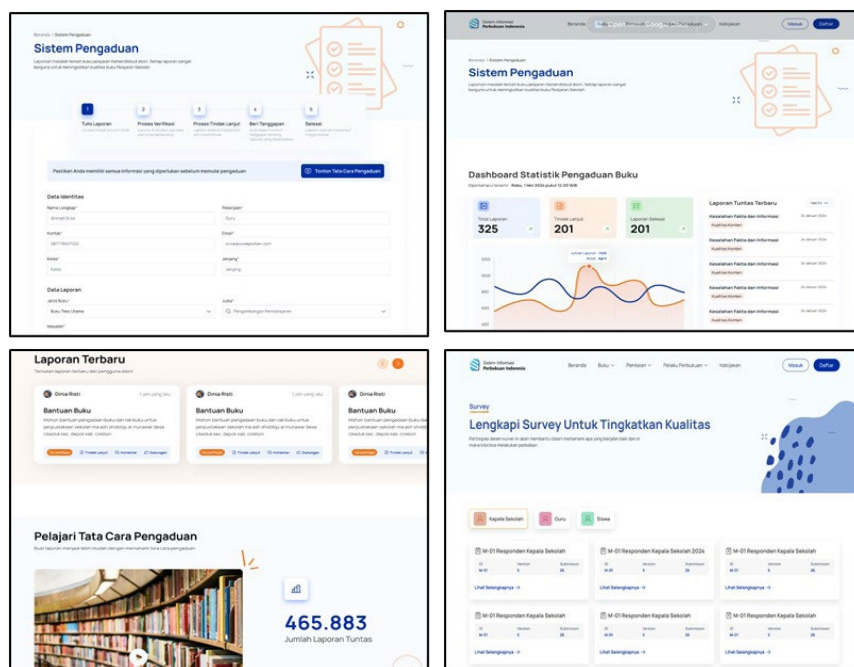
Beranda / Sistem Pengaduan

Sistem Pengaduan

Laporkan masalah terkait buku pelajaran melalui sistem. Setiap laporan sangat berguna untuk meningkatkan kualitas buku Perpustakaan Sekolah

1 Tulis Laporan
2 Proses Verifikasi
3 Proses Tindak Lanjut
4 Beri Tanggapan
5 Selesai

Pastikan Anda memiliki semua informasi yang diperlukan sebelum memulai pengaduan

Tonton Tata Cara Pengaduan

Data Identitas

Nama Lengkap*
Pekerjaan*
Guru
Kontak*
Email*
Kelas*
Jenjang*
Jenjang

Data Laporan

Jenis Buku*
Buku Teks Utama
Judul*
Pengembangan Pembelajaran
Masalah*

Sistem Informasi Perbukuan Indonesia
Beranda
Kebijakan
Masuk
Daftar

Beranda / Sistem Pengaduan

Sistem Pengaduan

Dashboard Statistik Pengaduan Buku

Total Laporan
325
Tindak Lanjut
201
Laporan Selesai
201

Laporan Tuntas Terbaru
Kesalahan Fakta dan Informasi
Kesalahan Fakta dan Informasi
Kesalahan Fakta dan Informasi
Kesalahan Fakta dan Informasi
Kesalahan Fakta dan Informasi

Laporan Terbaru

Dinia Risti
Bantuan Buku
Dinia Risti
Bantuan Buku
Dinia Risti
Bantuan Buku

Pelajari Tata Cara Pengaduan

465.883
Jumlah Laporan Tuntas

Sistem Informasi Perbukuan Indonesia
Beranda
Buku
Penilaian
Pelaku Perbukuan
Kebijakan
Masuk
Daftar

Survey

Lengkapi Survey Untuk Tingkatkan Kualitas

Kepala Sekolah
Guru
Siswa

M-01 Responden Kepala Sekolah
M-01 Responden Kepala Sekolah 2024
M-01 Responden Kepala Sekolah
Lihat Selengkapnya →
Lihat Selengkapnya →
Lihat Selengkapnya →
M-01 Responden Kepala Sekolah
M-01 Responden Kepala Sekolah
M-01 Responden Kepala Sekolah
Lihat Selengkapnya →
Lihat Selengkapnya →
Lihat Selengkapnya →